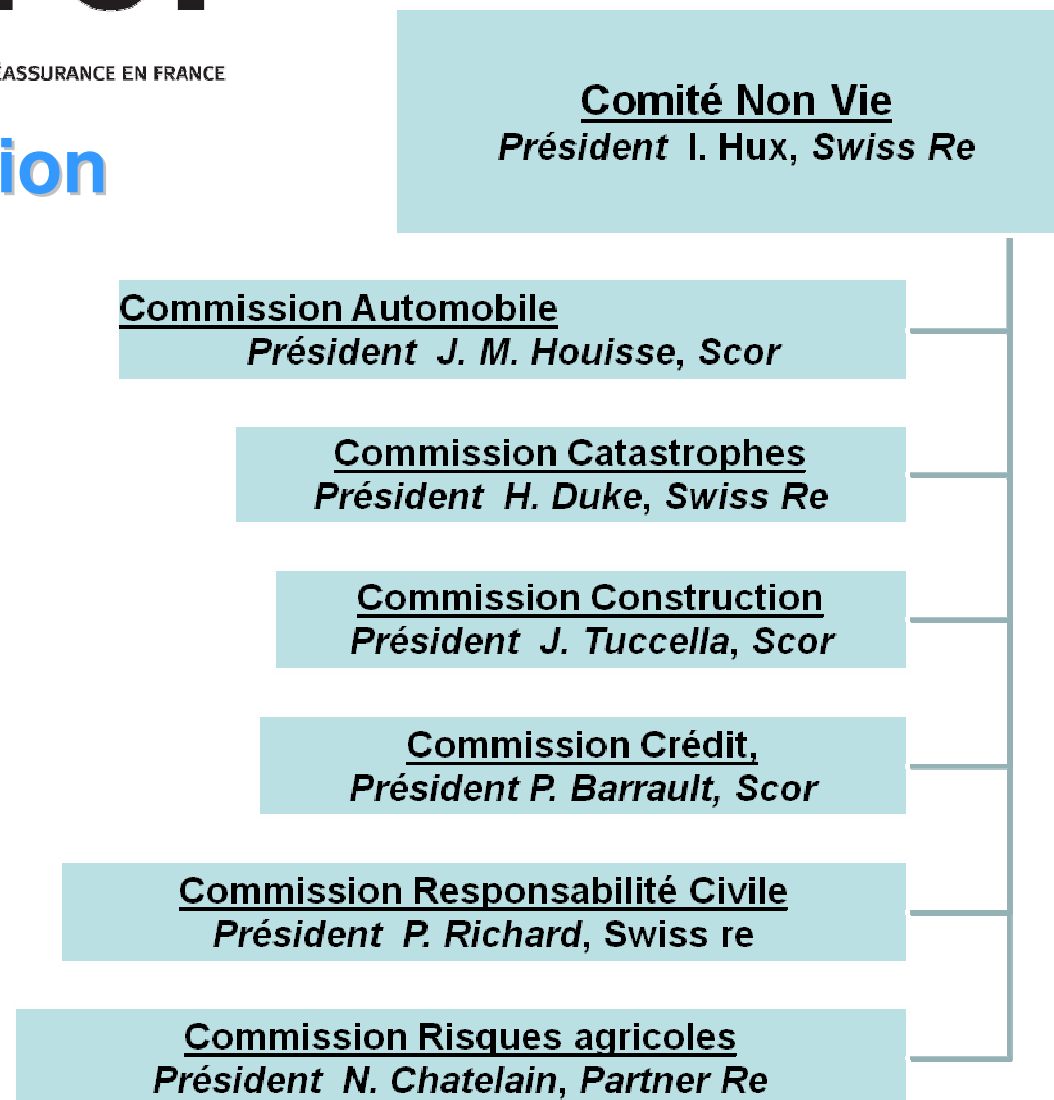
ÉASSURANCE EN FRANCE

ion

Comité Non Vie
Président I. Hux, Swiss Re

Commission Automobile
Président J. M. Houisse, Scor

Commission Catastrophes
Président H. Duke, Swiss Re

Commission Construction
Président J. Tuccella, Scor

Commission Crédit,
Président P. Barrault, Scor

Commission Responsabilité Civile
Président P. Richard, Swiss re

Commission Risques agricoles
Président N. Chatelain, Partner Re